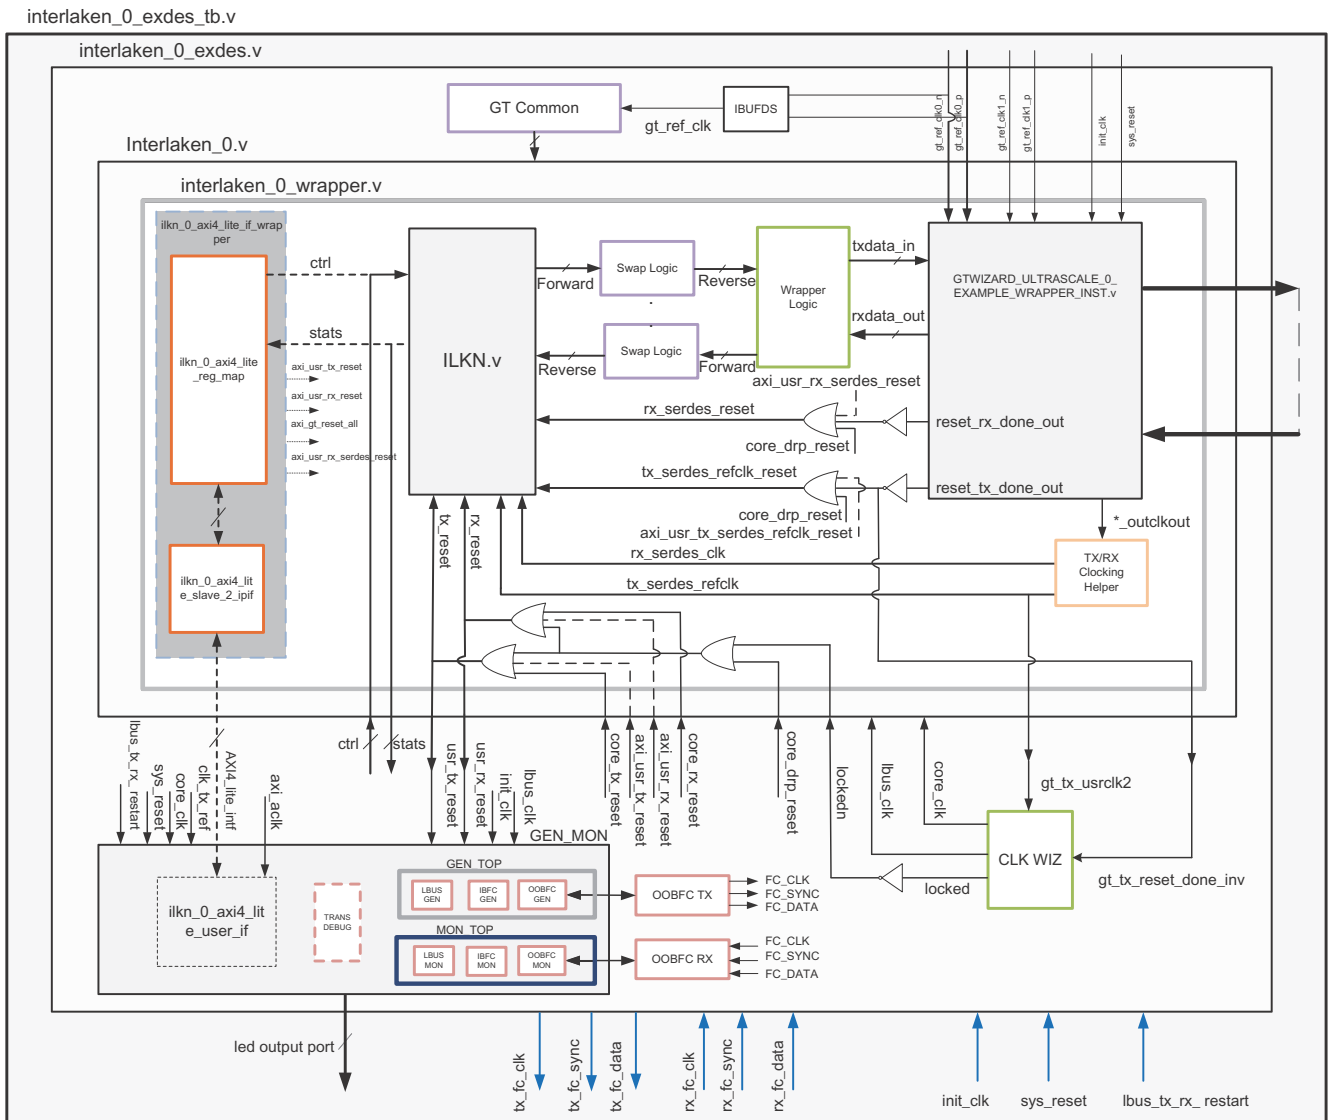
interlaken_0_exdes_tb.v

interlaken_0_exdes.v

GT Common

IBUFDS

gt_ref_clk

gt_ref_clk0_n
gt_ref_clk0_p
gt_ref_clk1_n
gt_ref_clk1_p
init_clk
sys_reset

Interlaken_0.v

interlaken_0_wrapper.v

ilkn_0_axi4_lite_if_wrapper

ilkn_0_axi4_lite_reg_map

axi_usr_tx_reset
axi_usr_rx_reset
axi_gt_reset_all
axi_usr_rx_serdes_reset

ilkn_0_axi4_lite_slave_2_ipif

ctrl
stats

ILKN.v

Swap Logic
Forward
Reverse
Swap Logic
Reverse
Forward

Wrapper Logic

txdata_in
rxdata_out

GTWIZARD_ULTRASCALE_0_EXAMPLE_WRAPPER_INST.v

axi_usr_rx_serdes_reset
rx_serdes_reset
reset_rx_done_out
core_drp_reset
tx_serdes_refclk_reset
reset_tx_done_out
core_drp_reset
axi_usr_tx_serdes_refclk_reset
*_outclkout
rx_serdes_clk
tx_serdes_refclk

TX/RX Clocking Helper

tx_reset
rx_reset

lbus_tx_rx_restart
sys_reset
core_clk
clk_tx_ref
AXI4_lite_intf
axi_aclk
ctrl
stats
usr_tx_reset
usr_rx_reset
init_clk
lbus_clk
core_tx_reset
axi_usr_tx_reset
axi_usr_rx_reset
core_rx_reset
core_drp_reset
lockedn
lbus_clk
core_clk
gt_tx_usrclk2

GEN_MON

ilkn_0_axi4_lite_user_if

TRANS DEBUG

GEN_TOP
LBUS GEN
IBFC GEN
OOBFC GEN

MON_TOP
LBUS MON
IBFC MON
OOBFC MON

OOBFC TX
FC_CLK
FC_SYNC
FC_DATA

OOBFC RX
FC_CLK
FC_SYNC
FC_DATA

CLK WIZ
locked
gt_tx_reset_done_inv

led output port

tx_fc_clk
tx_fc_sync
tx_fc_data
rx_fc_clk
rx_fc_sync
rx_fc_data

init_clk
sys_reset
lbus_tx_rx_ restart